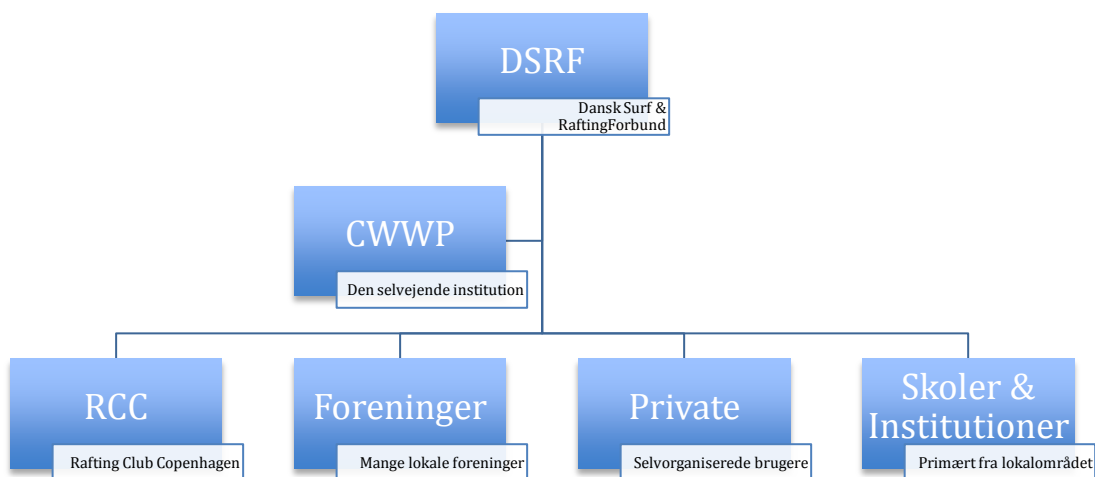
DSRF

Dansk Surf & RaftingForbund

CWWP

Den selvejende institution

RCC

Rafting Club Copenhagen

Foreninger

Mange lokale foreninger

Private

Selvorganiserede brugere

Skoler & Institutioner

Primært fra lokalområdet